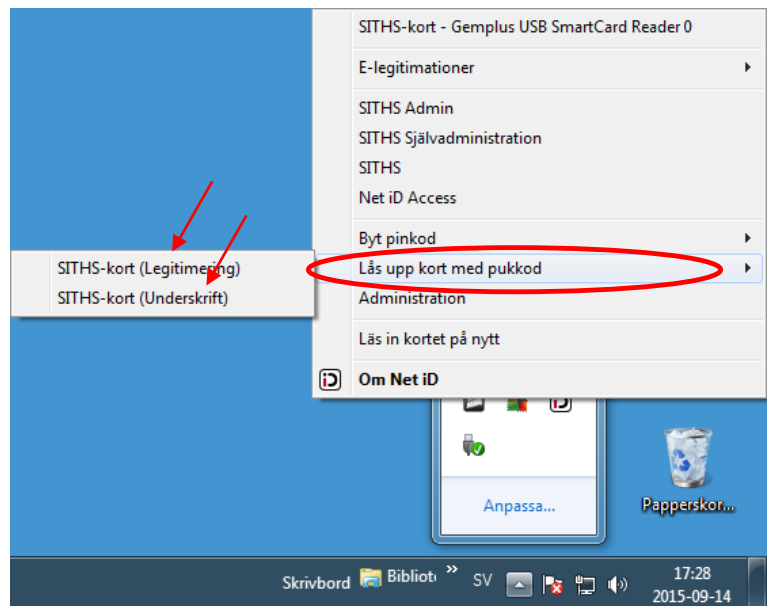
SITHS-kort - Gemplus USB SmartCard Reader 0

E-legitimationer

SITHS Admin
SITHS Självadministration
SITHS
Net iD Access

Byt pinkod
Lås upp kort med pukkod
Administration

Läs in kortet på nytt

Om Net iD

SITHS-kort (Legitimering)
SITHS-kort (Underskrift)

Anpassa...

Papperskor...

Skrivbord Biblio SV 17:28 2015-09-14